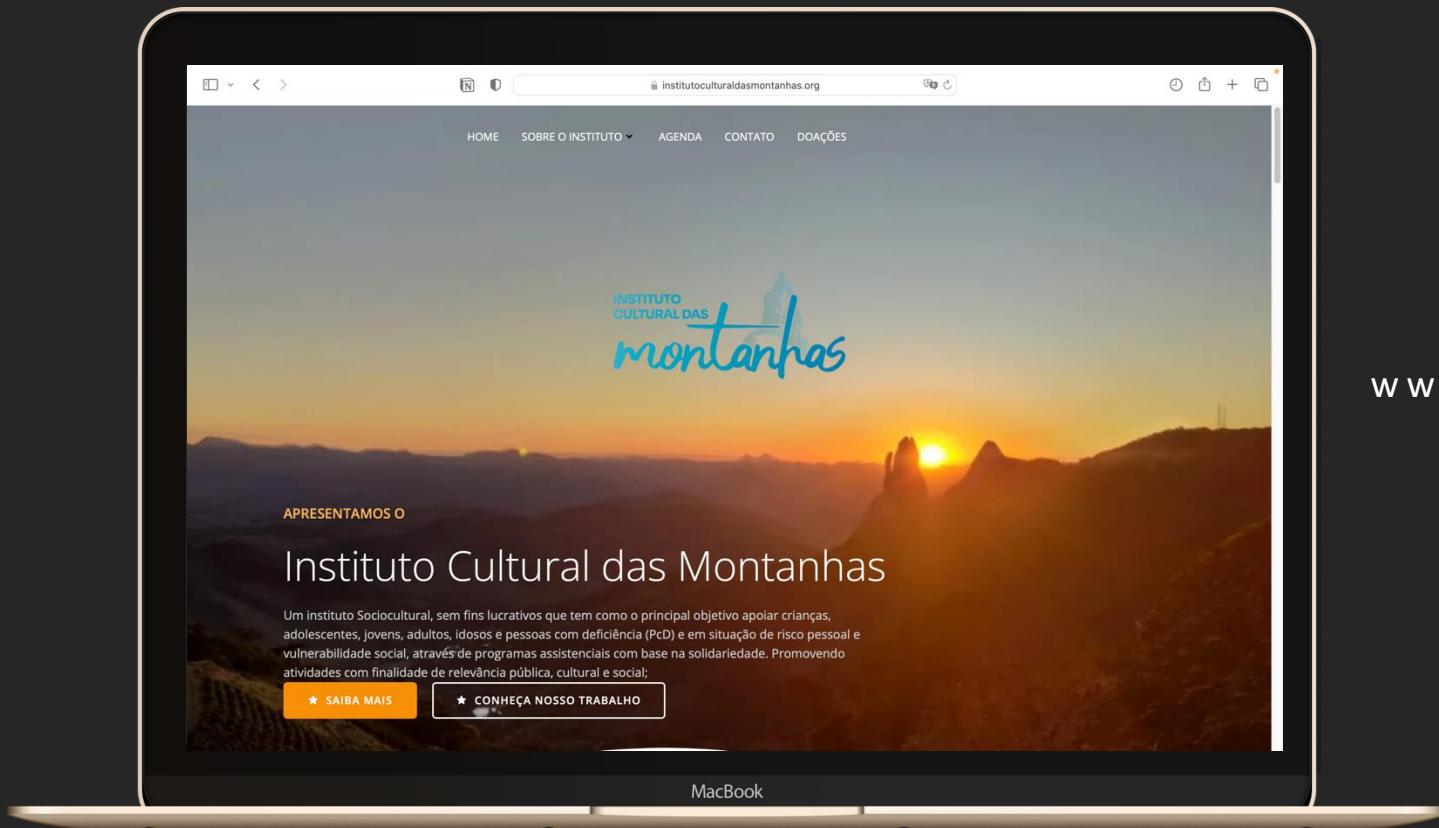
institutoculturaldasmontanhas.org

HOME SOBRE O INSTITUTO AGENDA CONTATO DOAÇÕES

INSTITUTO CULTURAL DAS montanhas

APRESENTAMOS O

Instituto Cultural das Montanhas

Um instituto Sociocultural, sem fins lucrativos que tem como o principal objetivo apoiar crianças, adolescentes, jovens, adultos, idosos e pessoas com deficiência (PcD) e em situação de risco pessoal e vulnerabilidade social, através de programas assistenciais com base na solidariedade. Promovendo atividades com finalidade de relevância pública, cultural e social;

★ SAIBA MAIS

★ CONHEÇA NOSSO TRABALHO

MacBook

W W